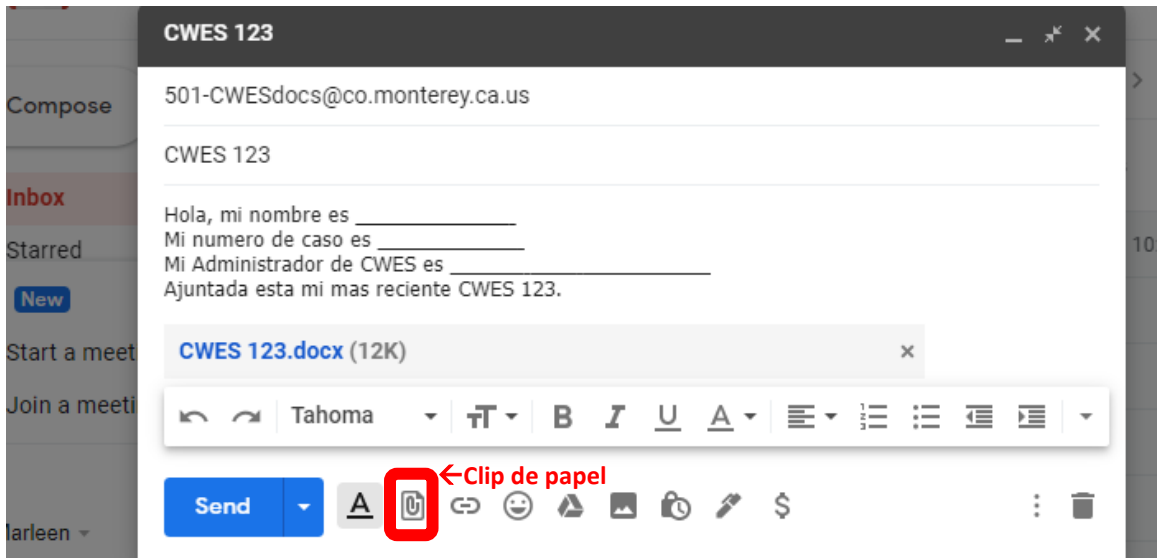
Compose

Inbox

Starred

New

Start a meet

Join a meeti

larleen

CWES 123

501-CWESdocs@co.monterey.ca.us

CWES 123

Hola, mi nombre es _______________
Mi numero de caso es ______________
Mi Administrador de CWES es _________________________
Ajuntada esta mi mas reciente CWES 123.

CWES 123.docx (12K)

Tahoma

Send

←Clip de papel

10